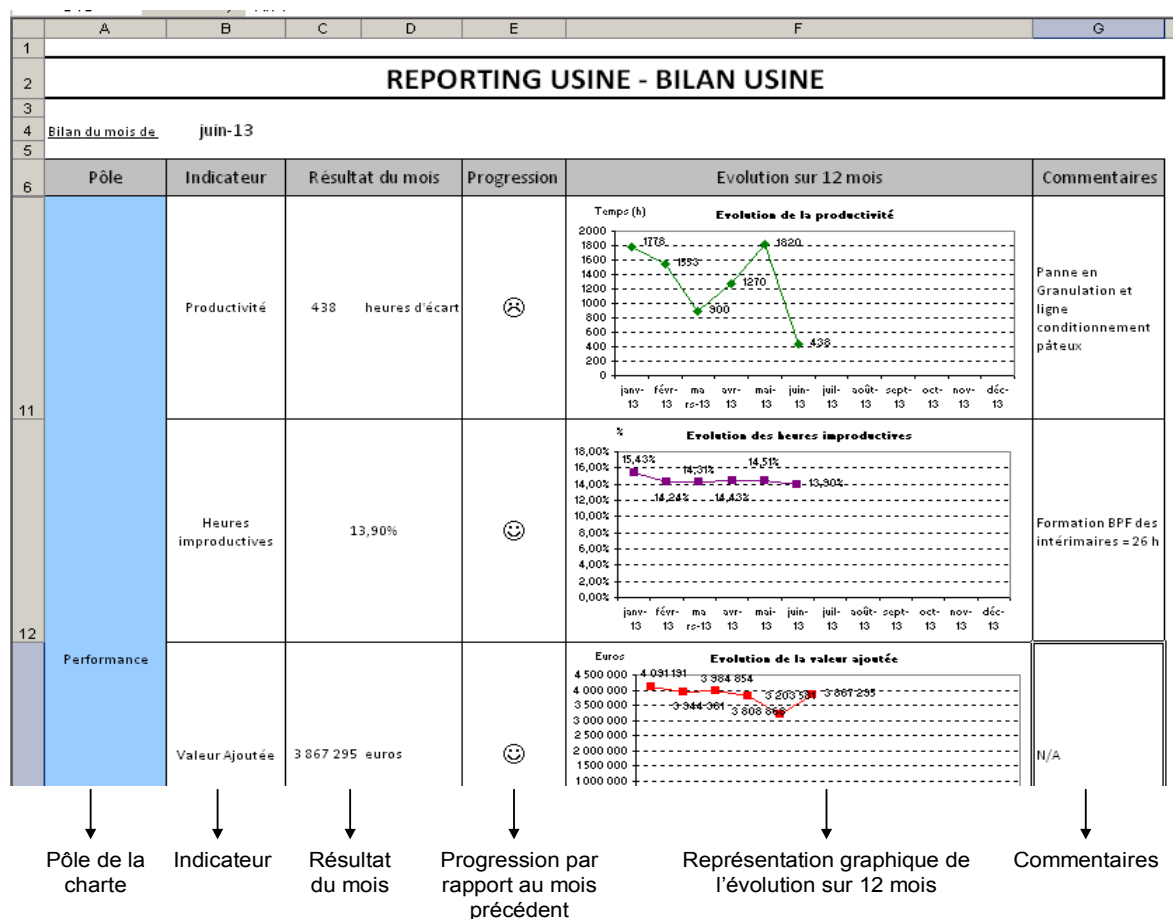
| | A | B | C | D | E | F | G |
|---|---|---|---|---|---|---|---|
| 1 | | | | | | | |
| 2 | REPORTING USINE - BILAN USINE | | | | | | |
| 3 | | | | | | | |
| 4 | Bilan du mois de | juin-13 | | | | | |
| 5 | | | | | | | |
| 6 | Pôle | Indicateur | Résultat du mois | | Progression | Evolution sur 12 mois | Commentaires |
| 11 | Performance | Productivité | 438 | heures d'écart | ☹ | | Panne en Granulation et ligne conditionnement pâteux |
| 12 | | Heures improductives | 13,90% | | ☺ | | Formation BPF des intérimaires = 26 h |
| | | Valeur Ajoutée | 3 867 295 euros | | ☺ | | N/A |

Temps (h) Evolution de la productivité
2000 1800 1600 1400 1200 1000 800 600 400 200 0
1778 1553 900 1270 1820 438
janv-13 févr-13 mars-13 avr-13 mai-13 juin-13 juil-13 août-13 sept-13 oct-13 nov-13 déc-13

% Evolution des heures improductives
18,00% 16,00% 14,00% 12,00% 10,00% 8,00% 6,00% 4,00% 2,00% 0,00%
15,43% 14,24% 14,31% 14,43% 14,51% 13,90%
janv-13 févr-13 mars-13 avr-13 mai-13 juin-13 juil-13 août-13 sept-13 oct-13 nov-13 déc-13

Euros Evolution de la valeur ajoutée
4 500 000 4 000 000 3 500 000 3 000 000 2 500 000 2 000 000 1 500 000 1 000 000
4 031 131 3 944 361 3 984 854 3 808 856 3 203 5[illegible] 3 867 295

Pôle de la charte

Indicateur

Résultat du mois

Progression par rapport au mois précédent

Représentation graphique de l'évolution sur 12 mois

Commentaires